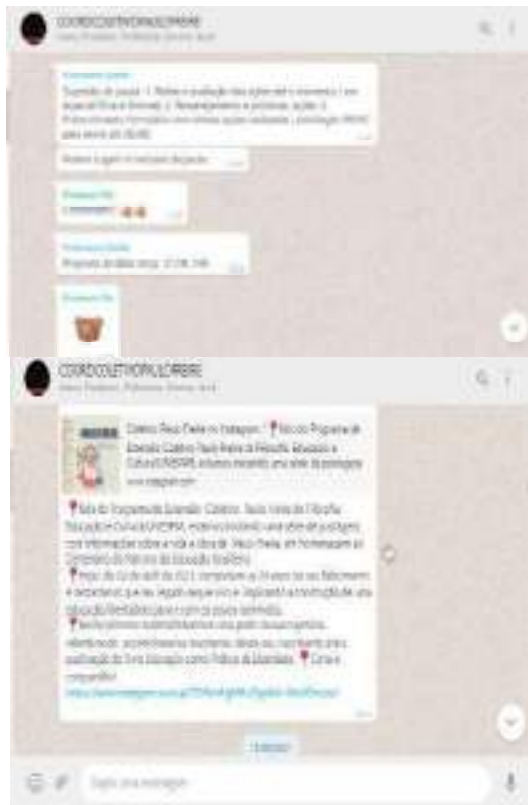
COORDCOLETIVOPAULOFREIRE

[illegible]

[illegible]

Sugestão de pauta: 1. Retirar a avaliação das ações até o momento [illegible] 2. Planejamento e próximas ações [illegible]

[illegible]

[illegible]

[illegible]

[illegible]

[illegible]

COORDCOLETIVOPAULOFREIRE

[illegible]

Coletivo Paulo Freire no Instagram. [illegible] Educação e Cultura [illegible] www.instagram.com

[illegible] Paulo Freire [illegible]

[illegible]

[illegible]

https://www.instagram.com/p/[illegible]

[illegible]

Digite uma mensagem